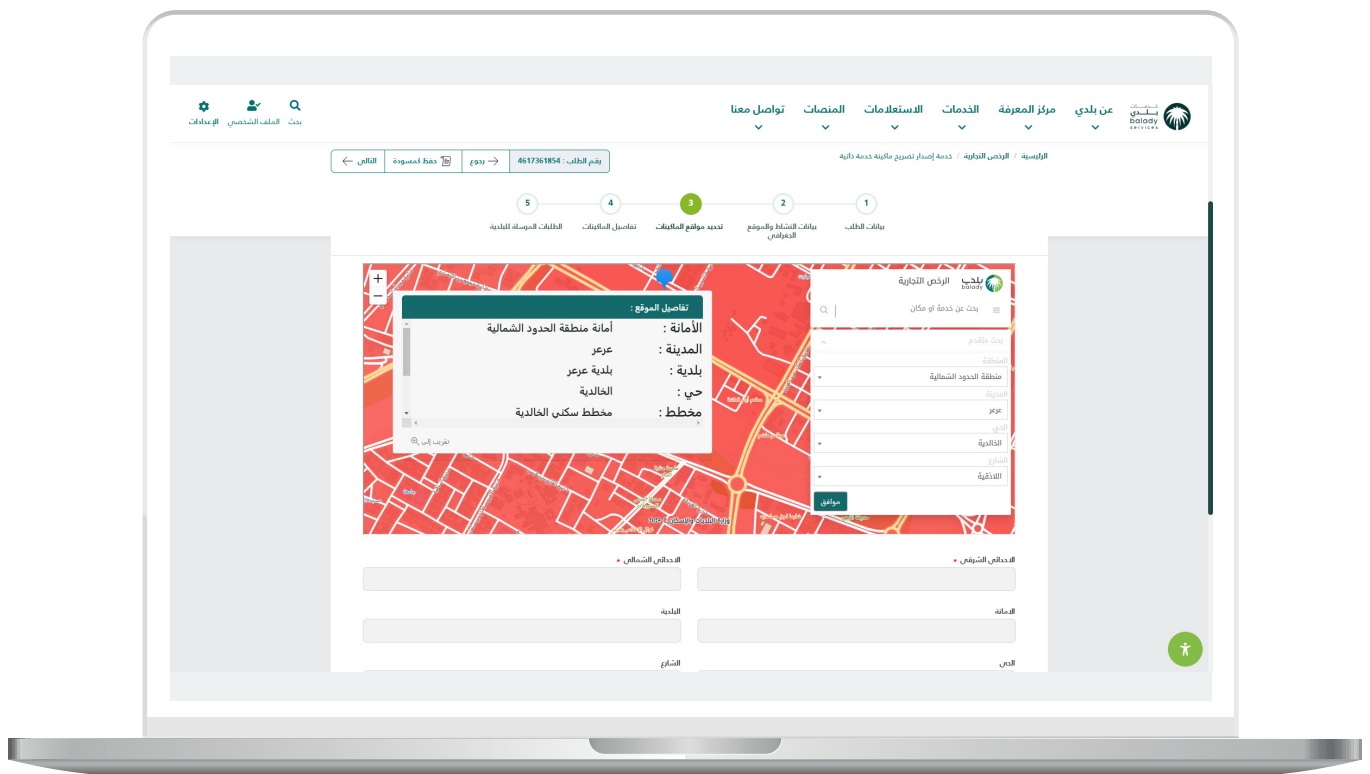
بلدي
balady
services

عن بلدي
مركز المعرفة
الخدمات
الاستعلامات
المنصات
تواصل معنا

بحث
الملف الشخصي
الإعدادات

الرئيسية / الرخص التجارية / خدمة إصدار تصريح ماكينة خدمة ذاتية

رقم الطلب : 4617361854
رجوع
حفظ كمسودة
التالي

1
بيانات الطلب
2
بيانات النشاط والموقع الجغرافي
3
تحديد مواقع الماكينات
4
تفاصيل الماكينات
5
الطلبات المرسلة للبلدية

+
−

تفاصيل الموقع :
الأمانة : أمانة منطقة الحدود الشمالية
المدينة : عرعر
بلدية : بلدية عرعر
حي : الخالدية
مخطط : مخطط سكني الخالدية
تقريب إلى

بلدي balady
الرخص التجارية
بحث عن خدمة او مكان
بحث متقدم
المنطقة
منطقة الحدود الشمالية
المدينة
عرعر
الحي
الخالدية
الشارع
اللاذقية
موافق

الاحداثي الشرقي *
الاحداثي الشمالي *
الامانة
البلدية
الحي
الشارع